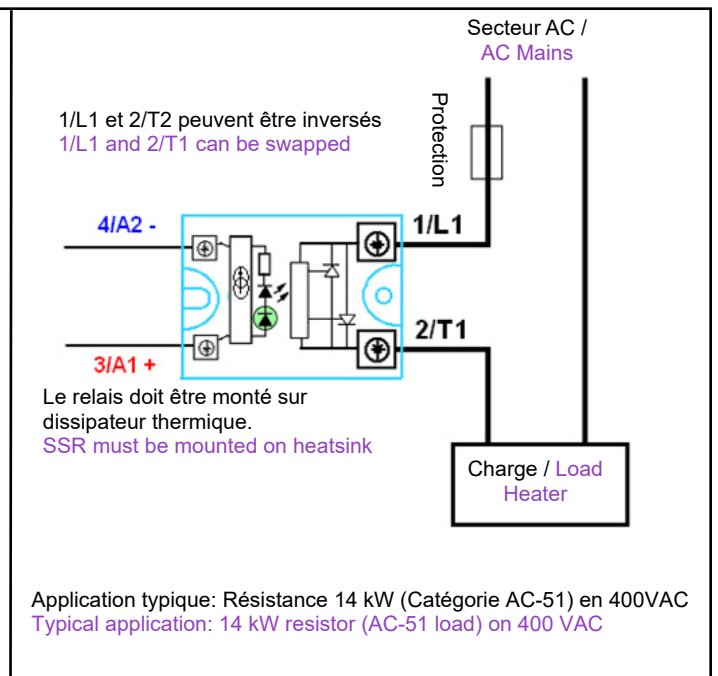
Secteur AC /
AC Mains

1/L1 et 2/T2 peuvent être inversés
1/L1 and 2/T1 can be swapped

Protection

4/A2 -

1/L1

2/T1

3/A1 +

Le relais doit être monté sur dissipateur thermique.
SSR must be mounted on heatsink

Charge / Load
Heater

Application typique: Résistance 14 kW (Catégorie AC-51) en 400VAC
Typical application: 14 kW resistor (AC-51 load) on 400 VAC